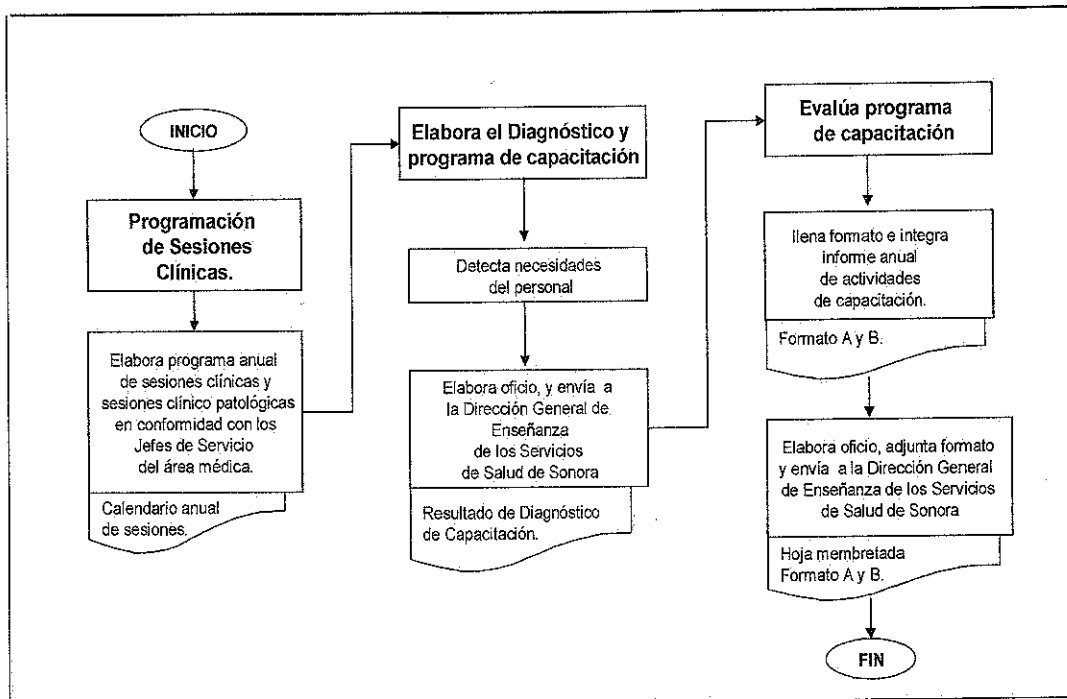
INICIO

Programación de Sesiones Clínicas.

Elabora programa anual de sesiones clínicas y sesiones clínico patológicas en conformidad con los Jefes de Servicio del área médica.

Calendario anual de sesiones.

Elabora el Diagnóstico y programa de capacitación

Detecta necesidades del personal

Elabora oficio, y envía a la Dirección General de Enseñanza de los Servicios de Salud de Sonora

Resultado de Diagnóstico de Capacitación.

Evalúa programa de capacitación

llena formato e integra informe anual de actividades de capacitación.

Formato A y B.

Elabora oficio, adjunta formato y envía a la Dirección General de Enseñanza de los Servicios de Salud de Sonora

Hoja membretada Formato A y B.

FIN